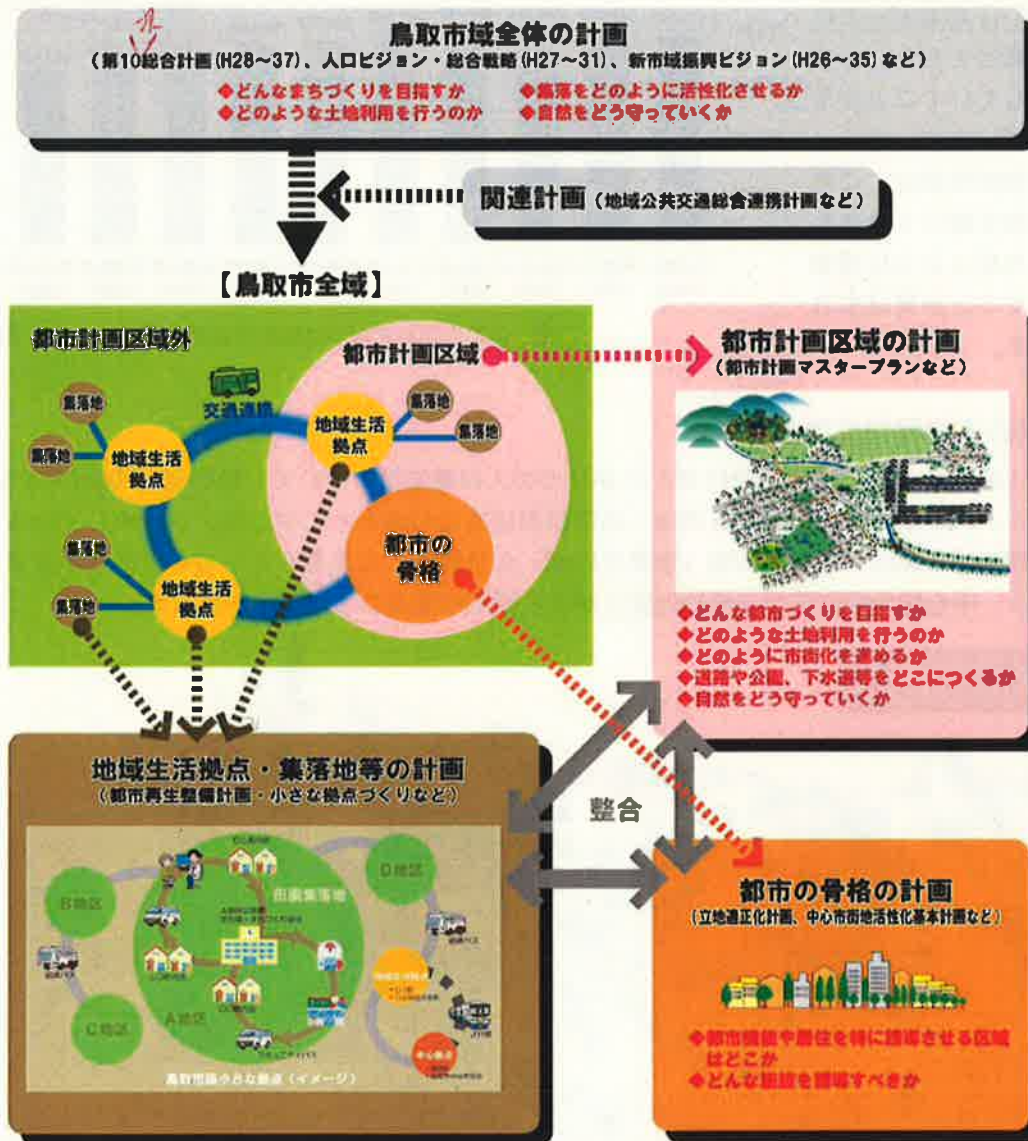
鳥取市域全体の計画
（第10総合計画（H28～37）、人口ビジョン・総合戦略（H27～31）、新市域振興ビジョン（H26～35）など）
◆どんなまちづくりを目指すか
◆どのような土地利用を行うのか
◆集落をどのように活性化させるか
◆自然をどう守っていくか

関連計画（地域公共交通総合連携計画など）

【鳥取市全域】

都市計画区域外
都市計画区域
集落地
集落地
交通連携
地域生活拠点
地域生活拠点
集落地
集落地
集落地
集落地
地域生活拠点
都市の骨格

都市計画区域の計画
（都市計画マスタープランなど）
◆どんな都市づくりを目指すか
◆どのような土地利用を行うのか
◆どのように市街化を進めるか
◆道路や公園、下水道等をどこにつくるか
◆自然をどう守っていくか

整合

地域生活拠点・集落地等の計画
（都市再生整備計画・小さな拠点づくりなど）
B地区
D地区
C地区
A地区
田園集落地
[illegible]
鳥取市版小さな拠点（イメージ）

都市の骨格の計画
（立地適正化計画、中心市街地活性化基本計画など）
◆都市機能や居住を特に誘導させる区域はどこか
◆どんな施設を誘導すべきか